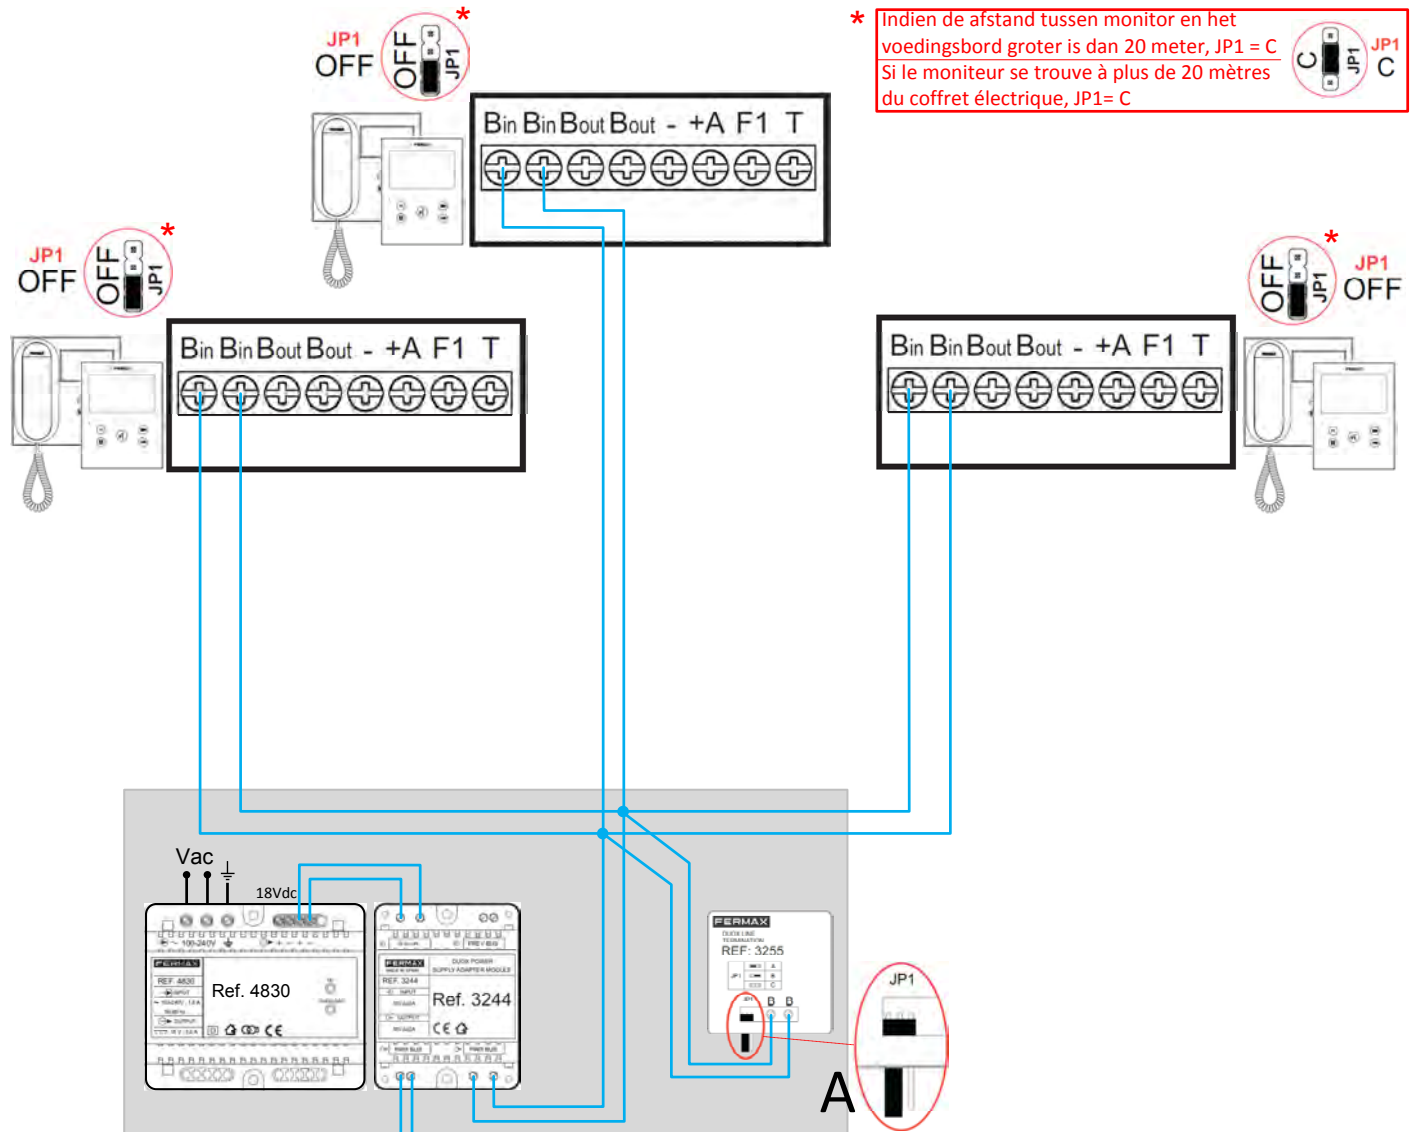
JP1
OFF
OFF
JP1
*

Bin Bin Bout Bout - +A F1 T

* Indien de afstand tussen monitor en het voedingsbord groter is dan 20 meter, JP1 = C
Si le moniteur se trouve à plus de 20 mètres du coffret électrique, JP1= C

C
JP1
JP1
C

JP1
OFF
OFF
JP1
*

Bin Bin Bout Bout - +A F1 T

*
OFF
JP1
JP1
OFF

Bin Bin Bout Bout - +A F1 T

Vac
18Vdc

FERMAX
REF. 4830
Ref. 4830

FERMAX
REF. 3244
Ref. 3244

FERMAX
REF: 3255

JP1
A